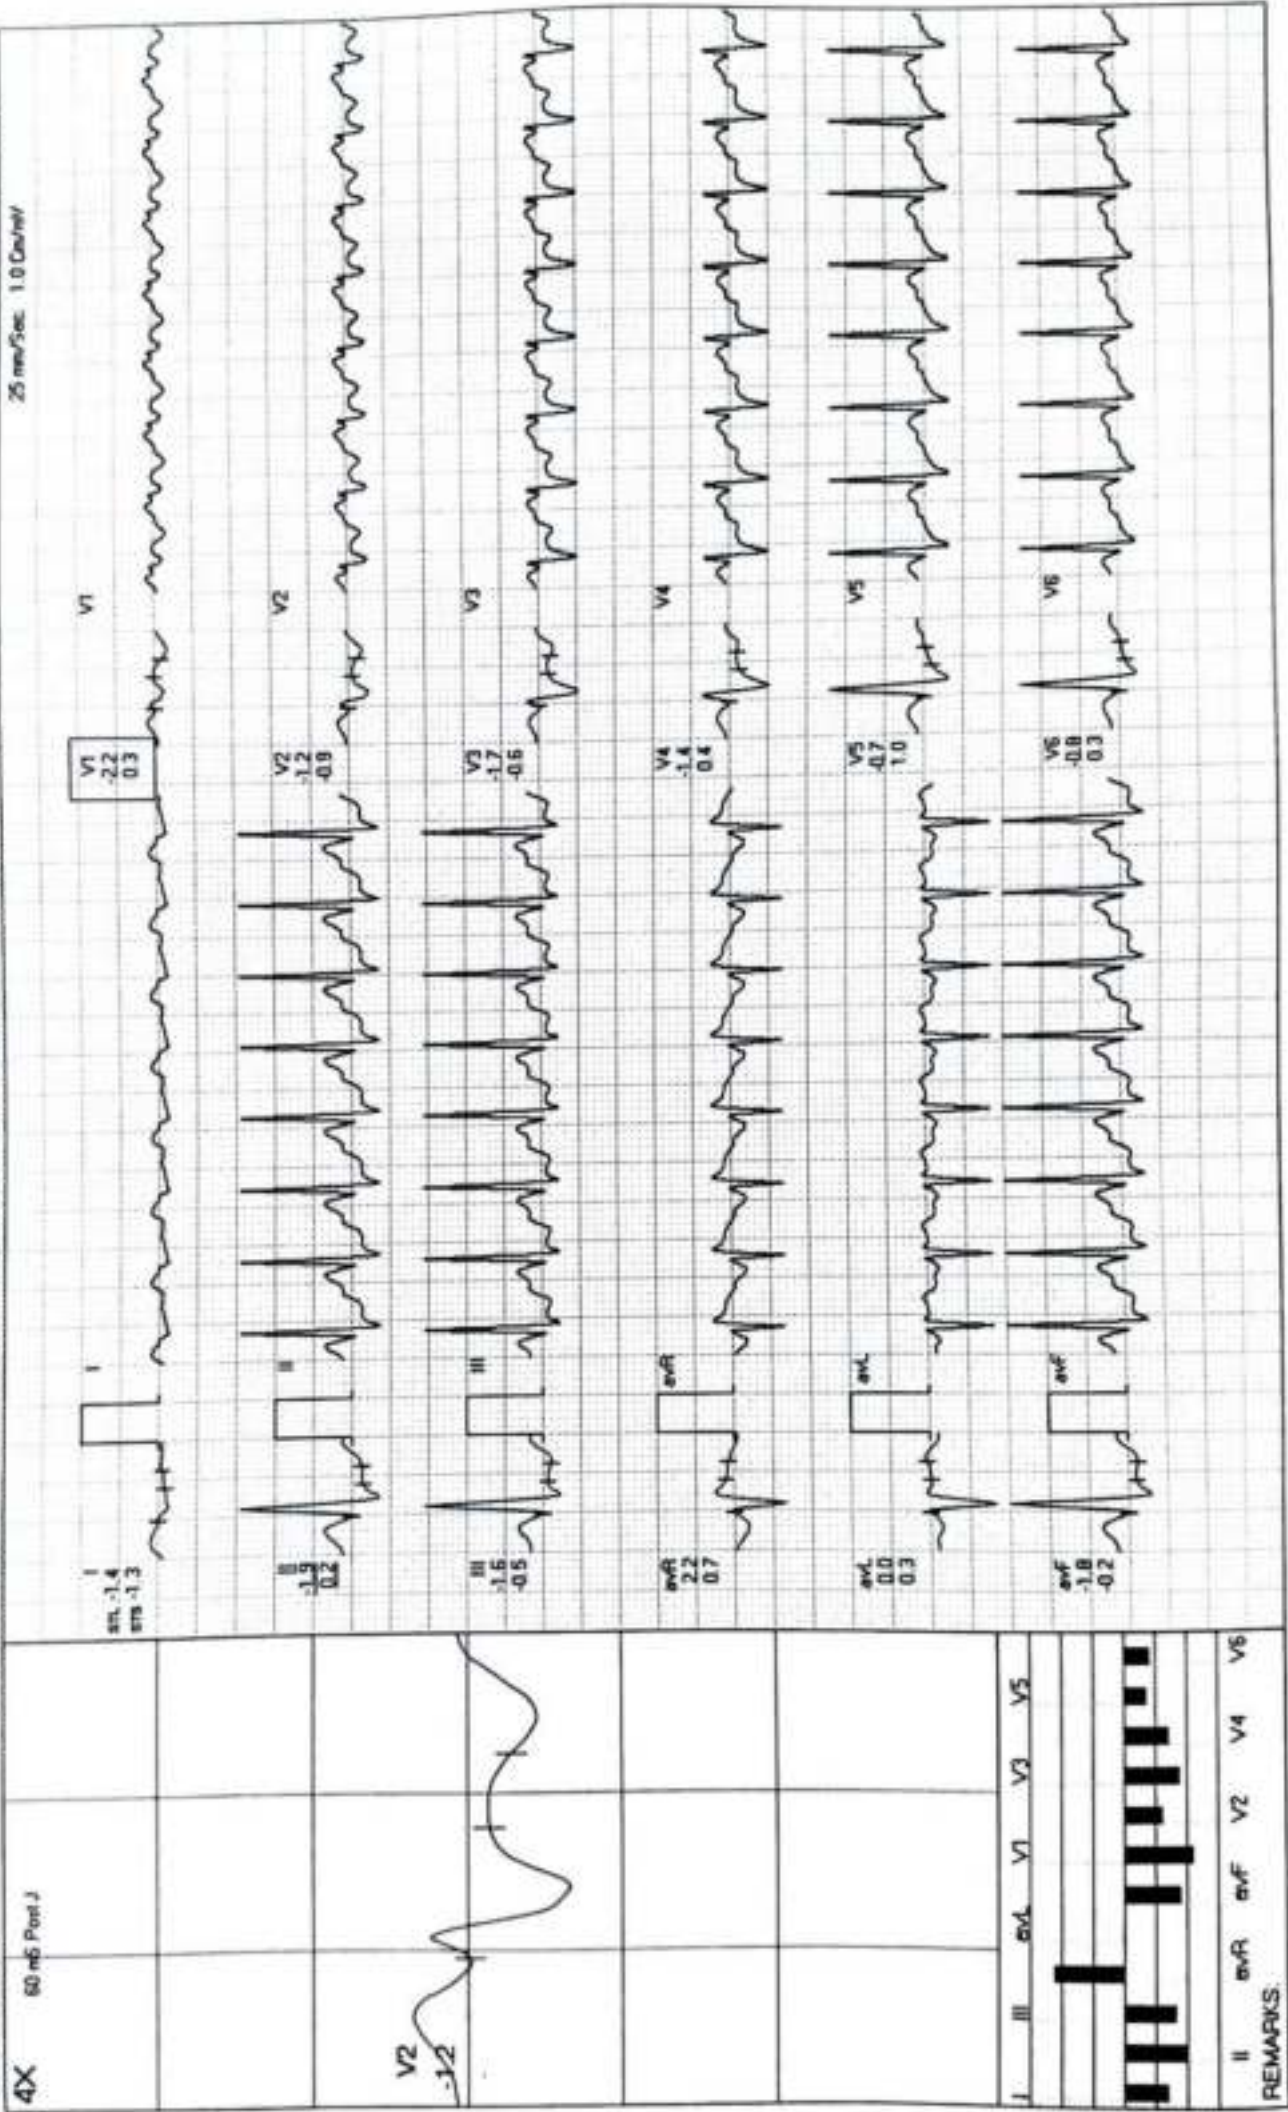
25 mm/Sec 1.0 Cm/mV

4X

60 mS Post J

V2
-1.2

I
sm -1.4
sm -1.3

I

V1
-2.2
0.3

V1

II
-1.9
0.2

II

V2
-1.2
-0.9

V2

III
-1.6
-0.5

III

V3
-1.7
-0.6

V3

aVR
2.2
0.7

aVR

V4
-1.4
0.4

V4

aVL
0.0
0.3

aVL

V5
-0.7
1.0

V5

aVF
-1.8
-0.2

aVF

V6
-0.8
0.3

V6

I II III aVR aVL aVF V1 V2 V3 V4 V5 V6

REMARKS: